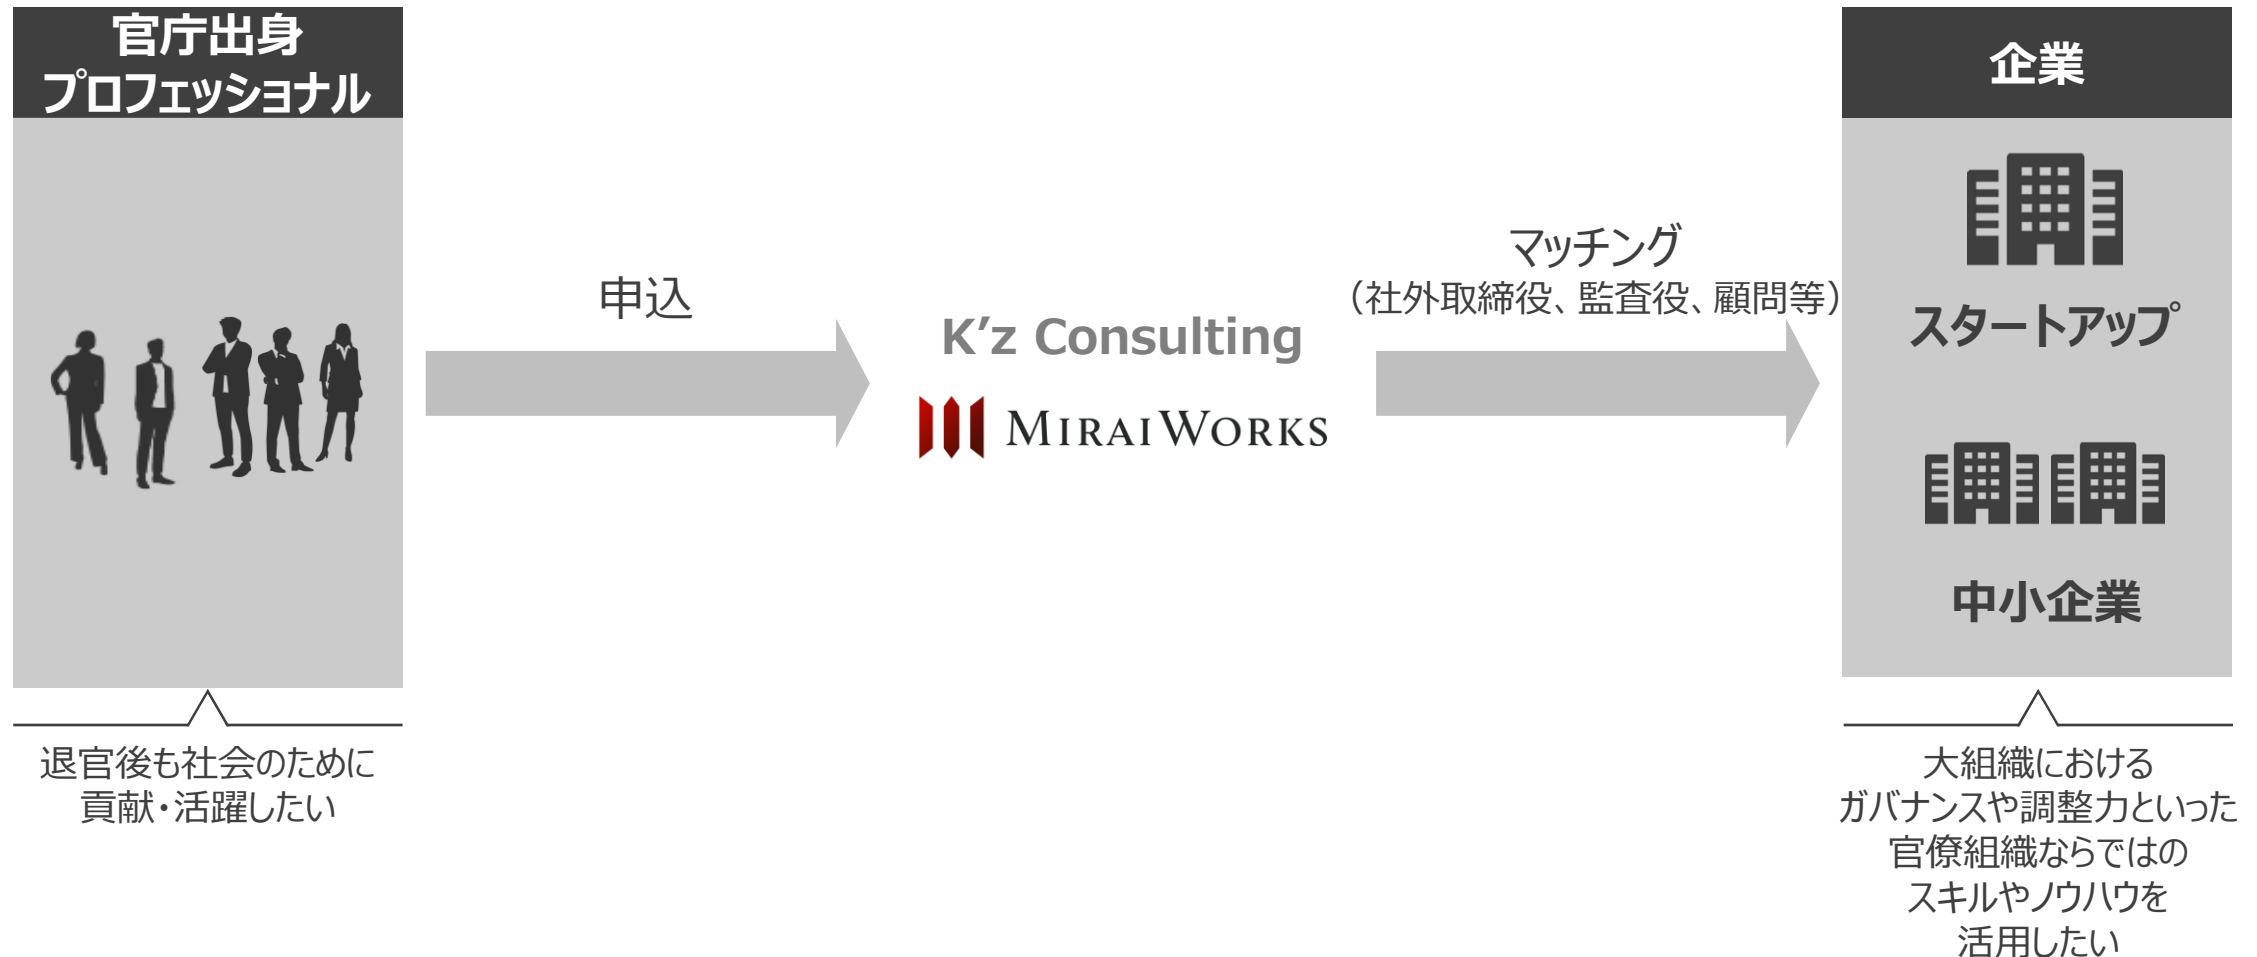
官庁出身
プロフェッショナル

退官後も社会のために
貢献・活躍したい

申込

K'z Consulting

MIRAIWORKS

マッチング
（社外取締役、監査役、顧問等）

企業

スタートアップ

中小企業

大組織における
ガバナンスや調整力といった
官僚組織ならではの
スキルやノウハウを
活用したい